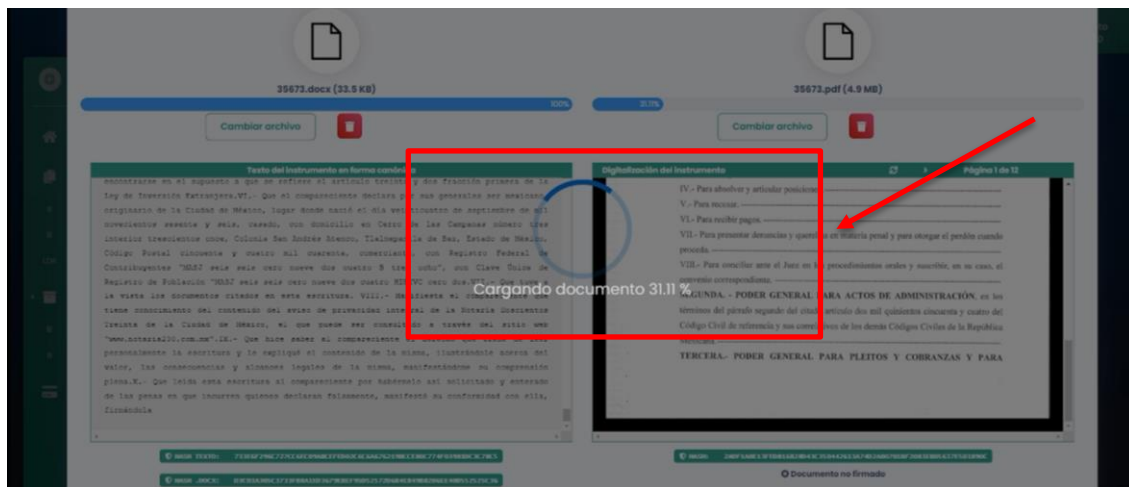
35673.docx (33.5 KB)

100%

Cambiar archivo

35673.pdf (4.9 MB)

31.11%

Cambiar archivo

Texto del instrumento en forma canónica

encontrarse en el supuesto a que se refiere el artículo treinta y dos fracción primera de la Ley de Inversión Extranjera.VI.- Que el compareciente declara por sus generales ser mexicano, originario de la Ciudad de México, lugar donde nació el día veinticuatro de septiembre de mil novecientos setenta y seis, casado, con domicilio en Cerro de las Campanas número tres interior trescientos once, Colonia San Andrés Atenco, Tlalnepantla de Baz, Estado de México, Código Postal cincuenta y cuatro mil cuarenta, comerciante, con Registro Federal de Contribuyentes "MLS7 seis seis cero nueve dos cuatro B tres ocho", con Clave Única de Registro de Población "MLS7 seis seis cero nueve dos cuatro HDFVC cero dos", lo que acredita a la vista los documentos citados en esta escritura. VIII.- Manifiesta el compareciente que tiene conocimiento del contenido del aviso de privacidad integral de la Notaría Doscientos Treinta de la Ciudad de México, el que puede ser consultado a través del sitio web "www.notaria230.com.mx".IX.- Que hice saber al compareciente el derecho que tiene de leer personalmente la escritura y le expliqué el contenido de la misma, ilustrándole acerca del valor, las consecuencias y alcances legales de la misma, manifestándome su comprensión plena.X.- Que leída esta escritura al compareciente por habérselo así solicitado y enterado de las penas en que incurren quienes declaran falsamente, manifestó su conformidad con ella, firmándola

Digitalización del instrumento

Página 1 de 12

IV.- Para absolver y articular posiciones.
V.- Para recusar.
VI.- Para recibir pagos.
VII.- Para presentar denuncias y querellas en materia penal y para otorgar el perdón cuando proceda.
VIII.- Para conciliar ante el Juez en los procedimientos orales y suscribir, en su caso, el convenio correspondiente.
SEGUNDA. - PODER GENERAL PARA ACTOS DE ADMINISTRACIÓN, en los términos del párrafo segundo del citado artículo dos mil quinientos cincuenta y cuatro del Código Civil de referencia y sus correlativos de los demás Códigos Civiles de la República Mexicana.
TERCERA.- PODER GENERAL PARA PLEITOS Y COBRANZAS Y PARA

Cargando documento 31.11 %

HASH TEXTO: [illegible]

HASH DOCX: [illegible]

HASH: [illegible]

Documento no firmado